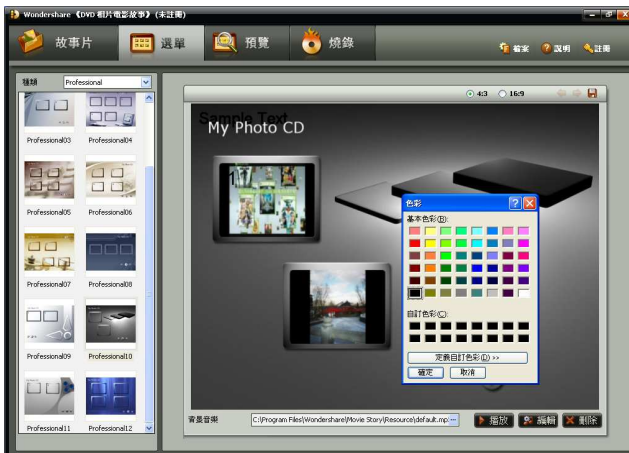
Wondershare《DVD 相片電影故事》(未註冊)

故事片 選單 預覽 燒錄

檔案 說明 註冊

種類 Professional

Professional03 Professional04
Professional05 Professional06
Professional07 Professional08
Professional09 Professional10
Professional11 Professional12

4:3 16:9

Sample Text
My Photo CD

1

色彩

基本色彩(B):

自訂色彩(C):

定義自訂色彩(D) >>

確定 取消

背景音樂 C:\Program Files\Wondershare\Movie Story\Resource\default.mp ...

播放 編輯 刪除